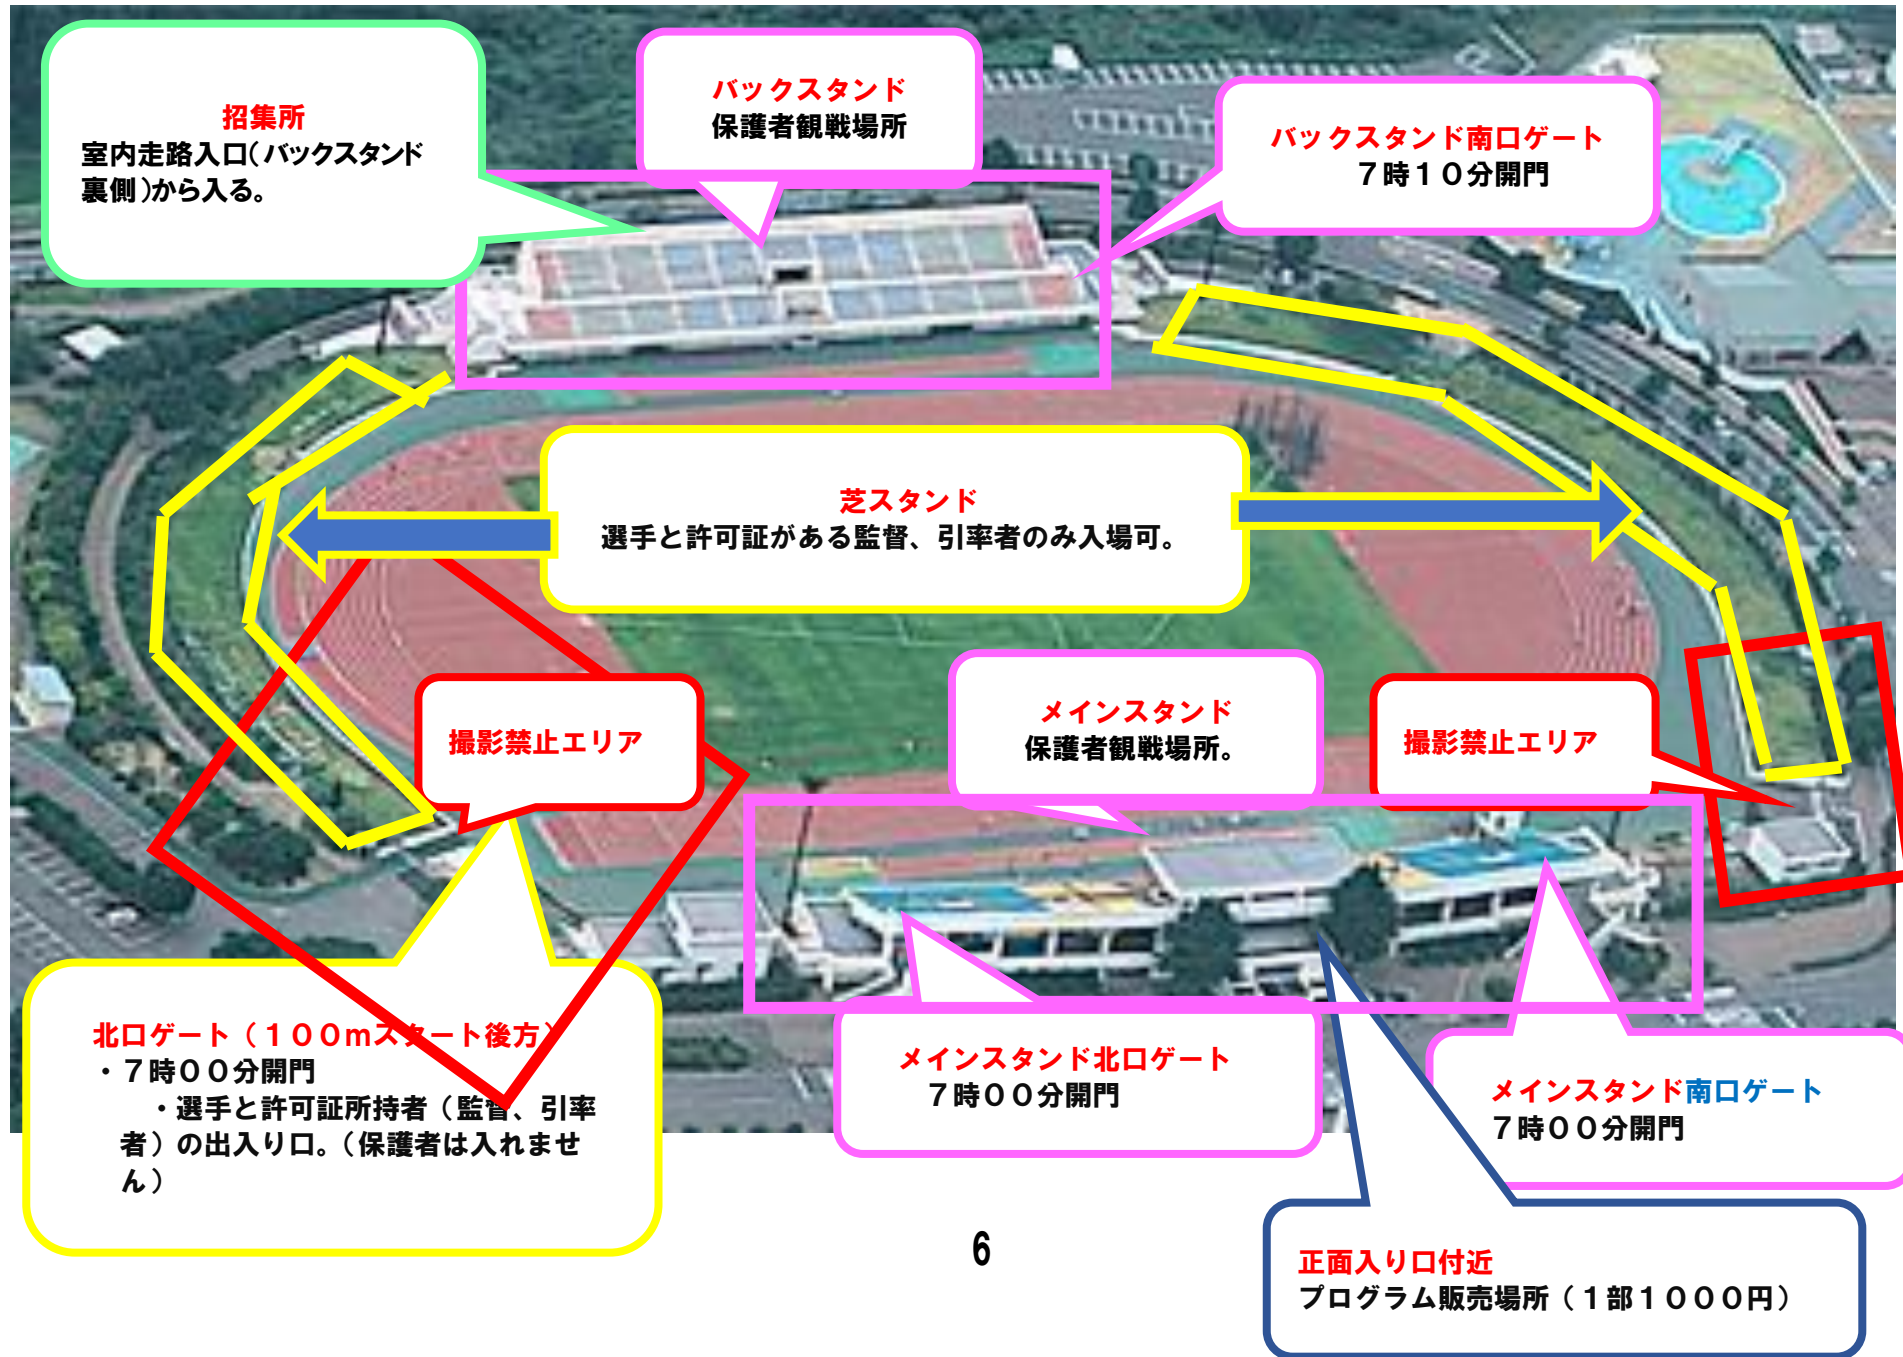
招集所
室内走路入口(バックスタンド裏側)から入る。

バックスタンド
保護者観戦場所

バックスタンド南口ゲート
7時10分開門

芝スタンド
選手と許可証がある監督、引率者のみ入場可。

撮影禁止エリア

メインスタンド
保護者観戦場所。

撮影禁止エリア

北口ゲート（100mスタート後方）
・7時00分開門
・選手と許可証所持者（監督、引率者）の出入り口。（保護者は入れません）

メインスタンド北口ゲート
7時00分開門

メインスタンド南口ゲート
7時00分開門

6

正面入り口付近
プログラム販売場所（1部1000円）